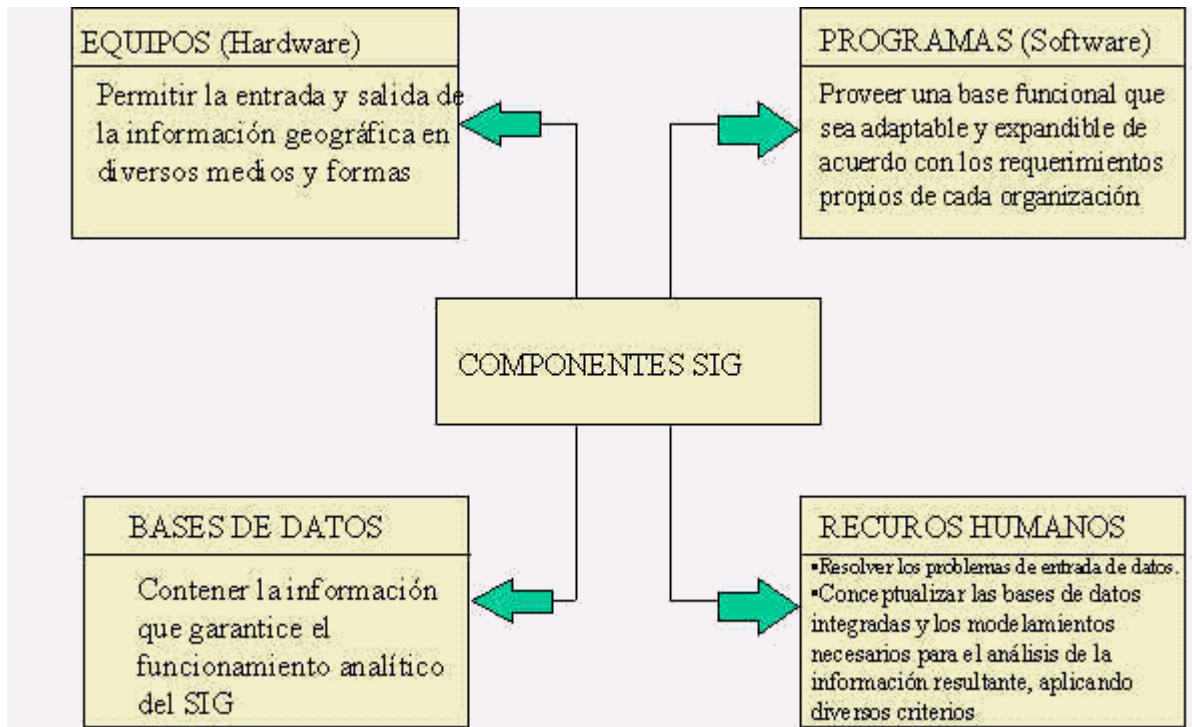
EQUIPOS (Hardware)

Permitir la entrada y salida de la información geográfica en diversos medios y formas

PROGRAMAS (Software)

Proveer una base funcional que sea adaptable y expandible de acuerdo con los requerimientos propios de cada organización

COMPONENTES SIG

BASES DE DATOS

Contener la información que garantice el funcionamiento analítico del SIG

RECUROS HUMANOS

▪Resolver los problemas de entrada de datos.
▪Conceptualizar las bases de datos integradas y los modelamientos necesarios para el análisis de la información resultante, aplicando diversos criterios